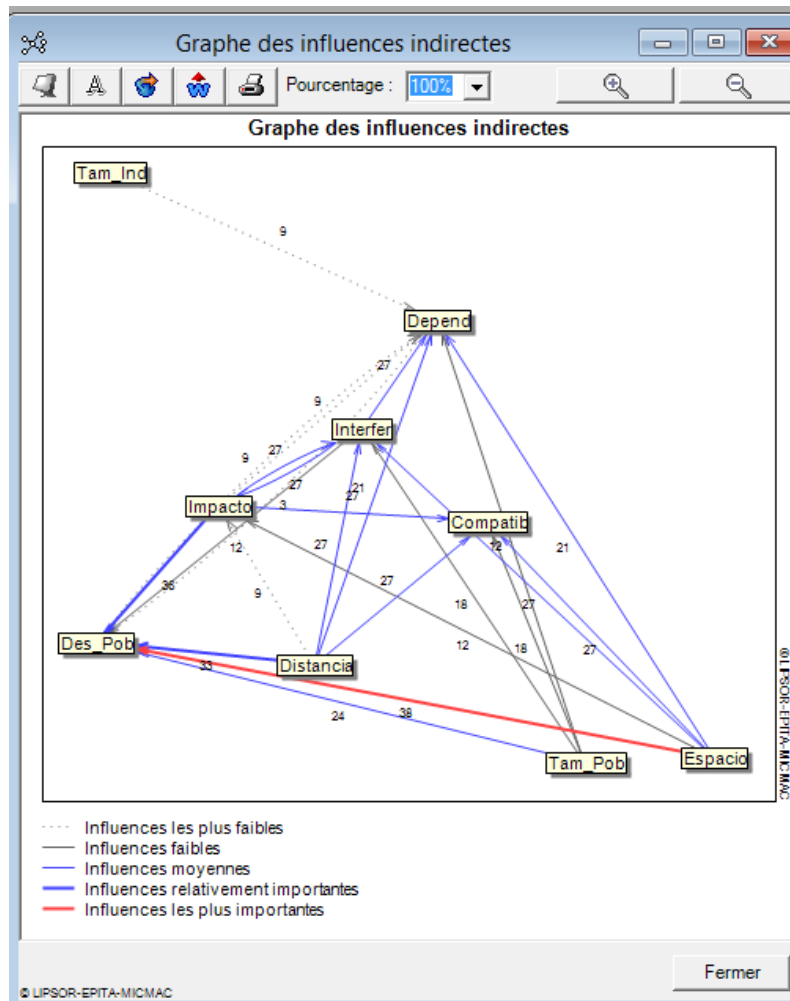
Graphe des influences indirectes

Pourcentage : 100%

Graphe des influences indirectes

Tam_Ind

9

Depend

27

9

Interfer

9

27

27

21

27

Impacto

3

Compatib

12

27

12

21

36

27

9

18

27

Des_Pob

12

18

27

Distancia

33

24

38

Tam_Pob

Espacio

© LIPSOR-EPITA-MICMAC

Influences les plus faibles
Influences faibles
Influences moyennes
Influences relativement importantes
Influences les plus importantes

Fermer

© LIPSOR-EPITA-MICMAC